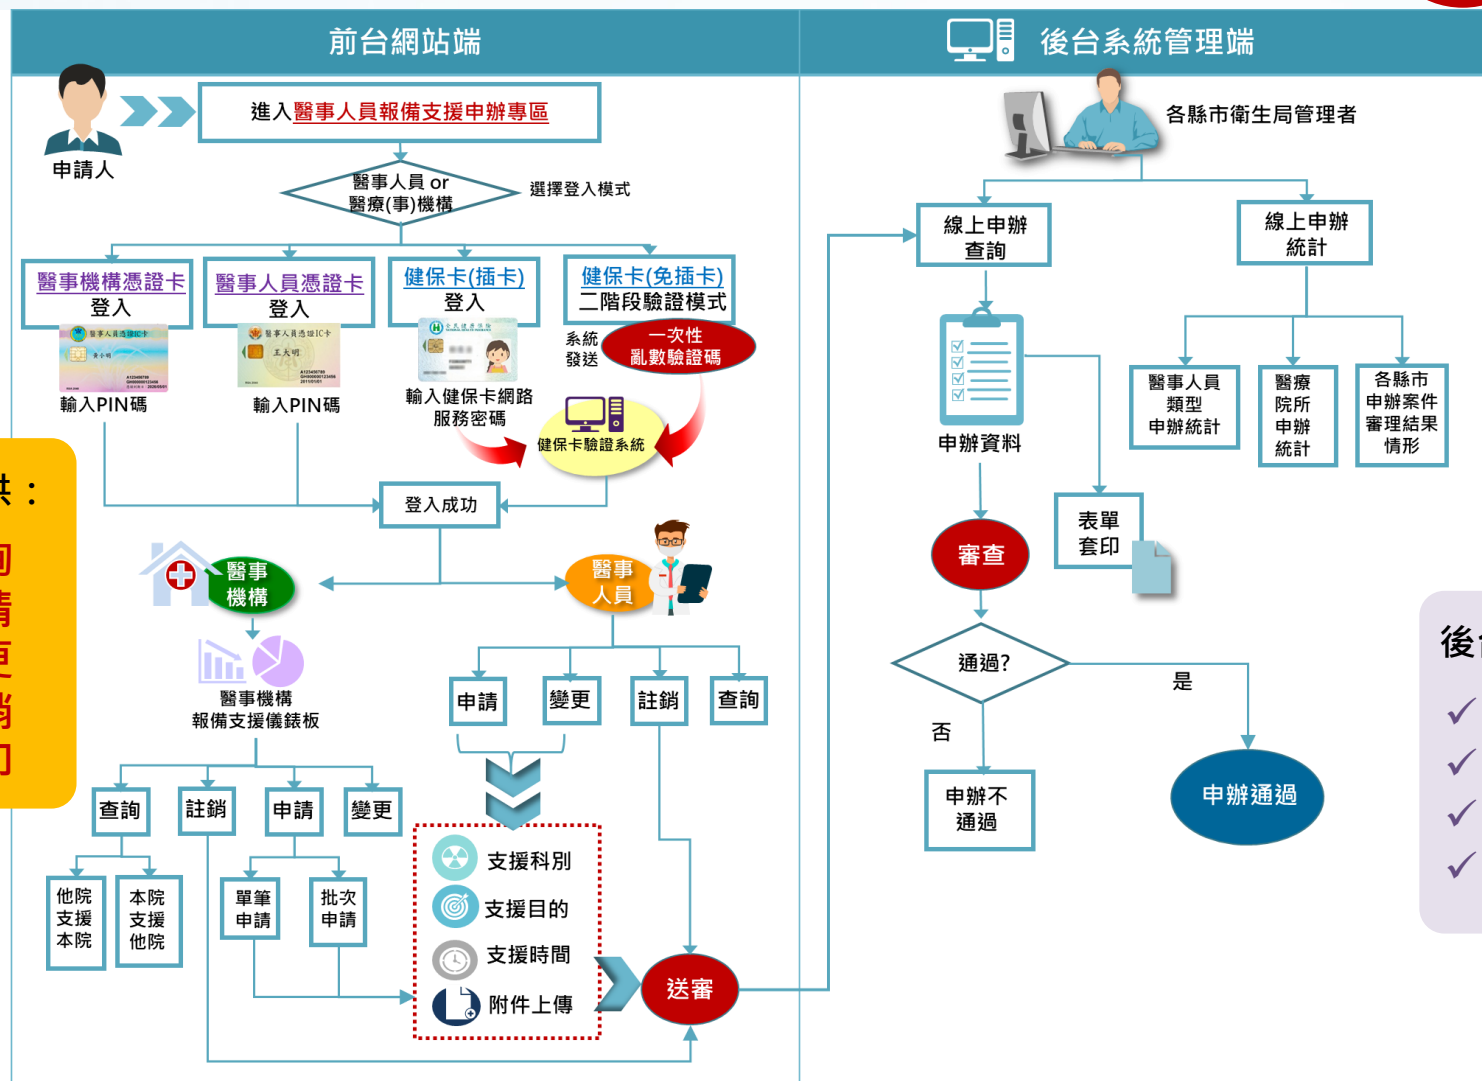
前台網站端

後台系統管理端

申請人

進入醫事人員報備支援申辦專區

醫事人員 or 醫療(事)機構

選擇登入模式

醫事機構憑證卡 登入

醫事人員憑證卡 登入

健保卡(插卡) 登入

健保卡(免插卡) 二階段驗證模式

系統發送

一次性亂數驗證碼

輸入PIN碼

輸入PIN碼

輸入健保卡網路服務密碼

健保卡驗證系統

登入成功

醫事機構

醫事人員

醫事機構 報備支援儀錶板

申請

變更

註銷

查詢

查詢

註銷

申請

變更

他院支援本院

本院支援他院

單筆申請

批次申請

支援科別

支援目的

支援時間

附件上傳

送審

各縣市衛生局管理者

線上申辦查詢

線上申辦統計

申辦資料

醫事人員類型申辦統計

醫療院所申辦統計

各縣市申辦案件審理結果情形

表單套印

審查

通過?

是

否

申辦不通過

申辦通過

共：

後